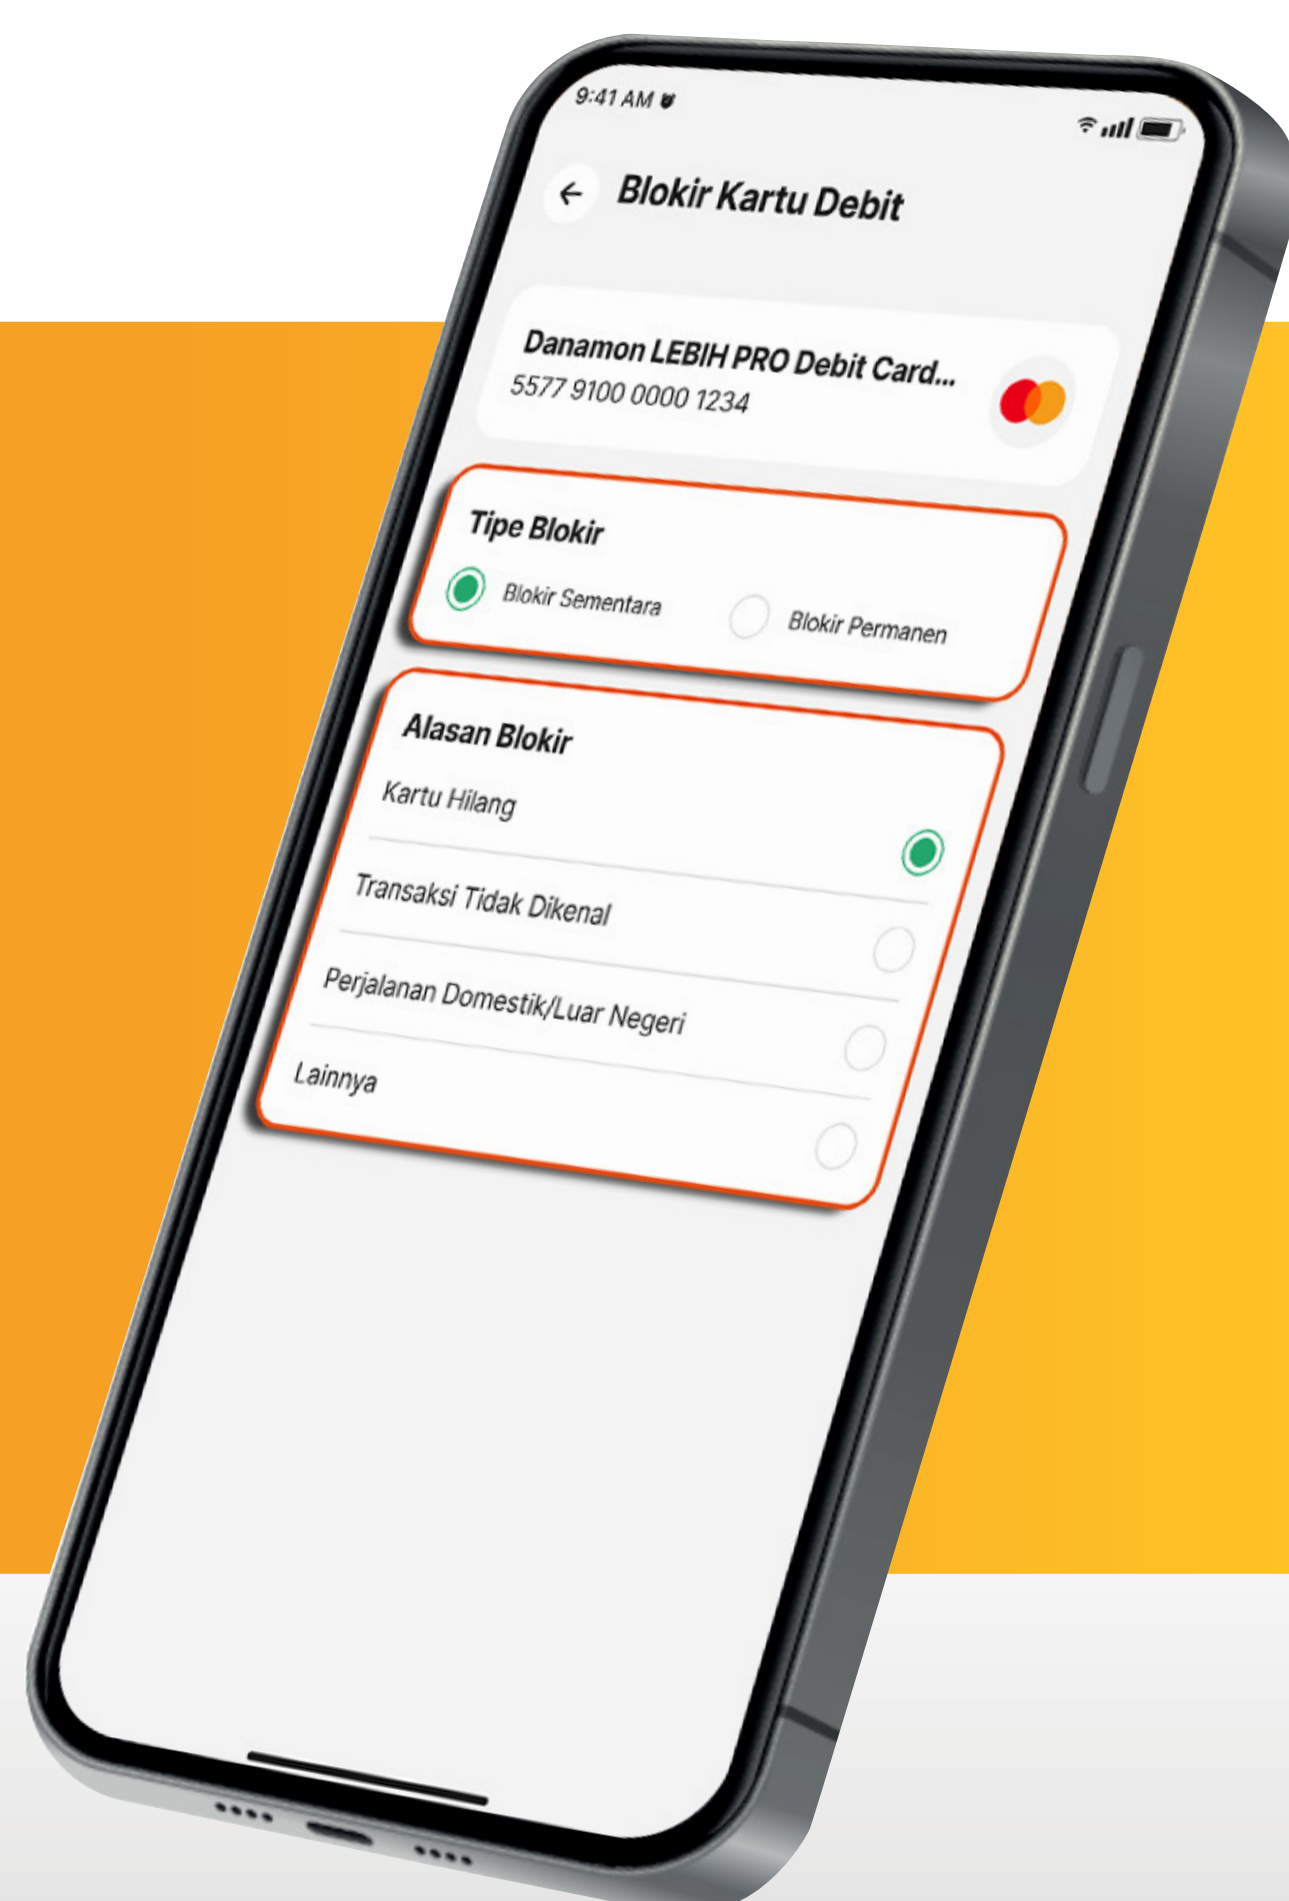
9:41 AM

Blokir Kartu Debit

Danamon LEBIH PRO Debit Card...
5577 9100 0000 1234

Tipe Blokir

Blokir Sementara

Blokir Permanen

Alasan Blokir

Kartu Hilang

Transaksi Tidak Dikenal

Perjalanan Domestik/Luar Negeri

Lainnya